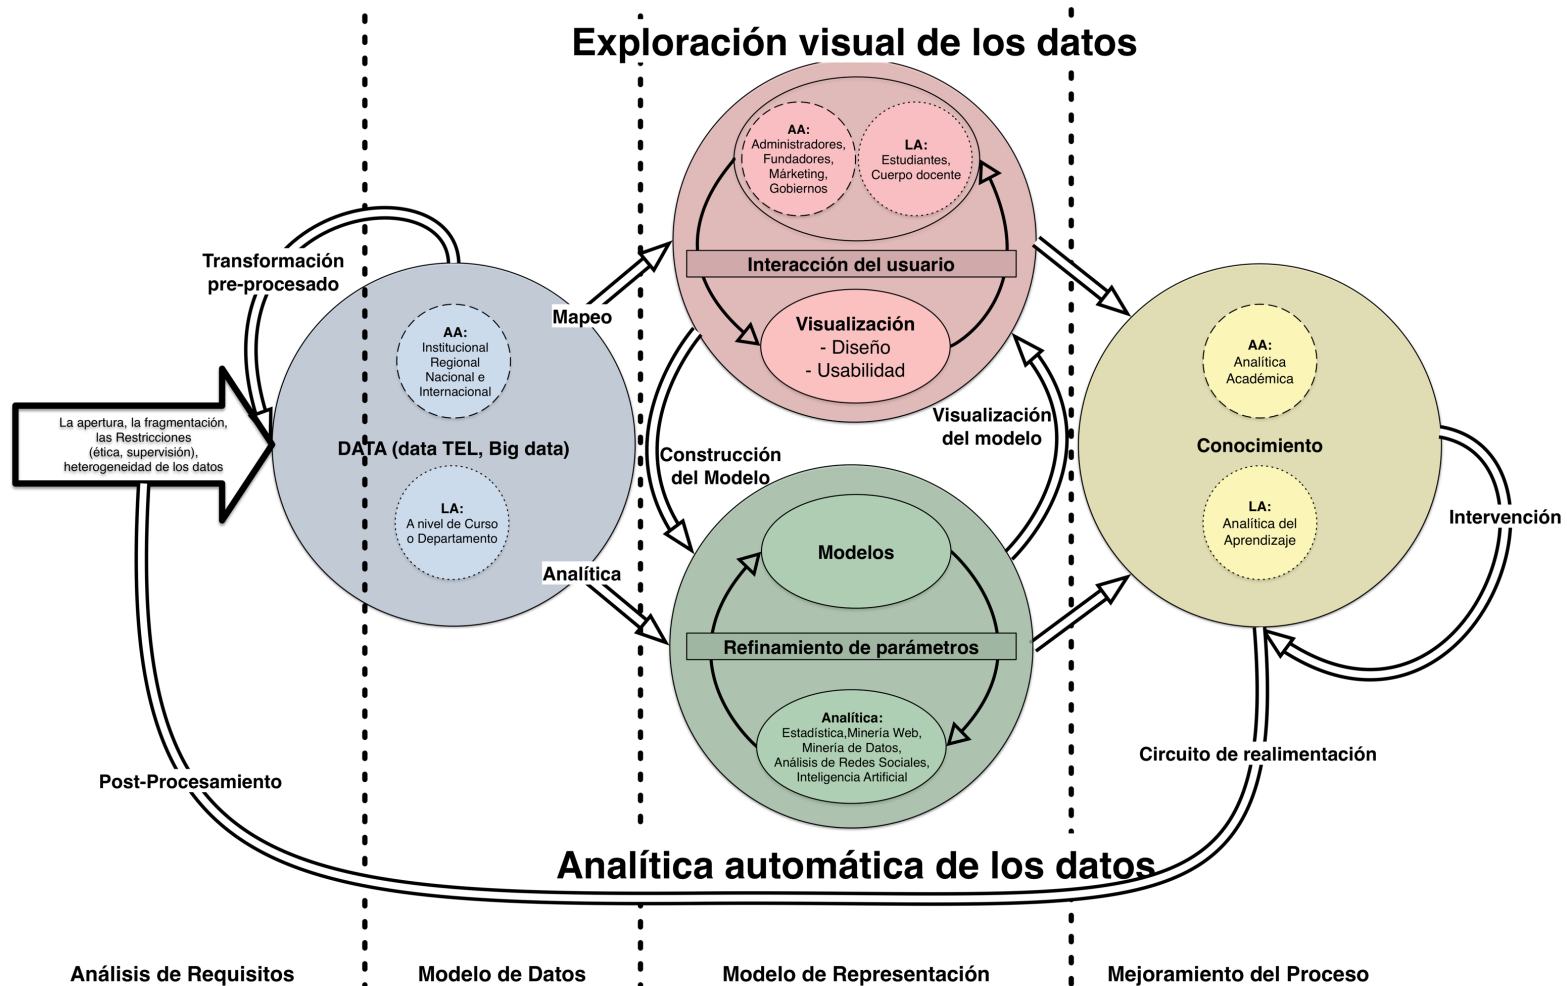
Exploración visual de los datos

Transformación pre-procesado

La apertura, la fragmentación, las Restricciones (ética, supervisión), heterogeneidad de los datos

AA: Institucional Regional Nacional e Internacional

DATA (data TEL, Big data)

LA: A nivel de Curso o Departamento

Mapeo

Analítica

AA: Administradores, Fundadores, Márketing, Gobiernos

LA: Estudiantes, Cuerpo docente

Interacción del usuario

Visualización
- Diseño
- Usabilidad

Construcción del Modelo

Visualización del modelo

Modelos

Refinamiento de parámetros

Analítica: Estadística,Minería Web, Minería de Datos, Análisis de Redes Sociales, Inteligencia Artificial

AA: Analítica Académica

Conocimiento

LA: Analítica del Aprendizaje

Intervención

Circuito de realimentación

Post-Procesamiento

Analítica automática de los datos

Análisis de Requisitos

Modelo de Datos

Modelo de Representación

Mejoramiento del Proceso